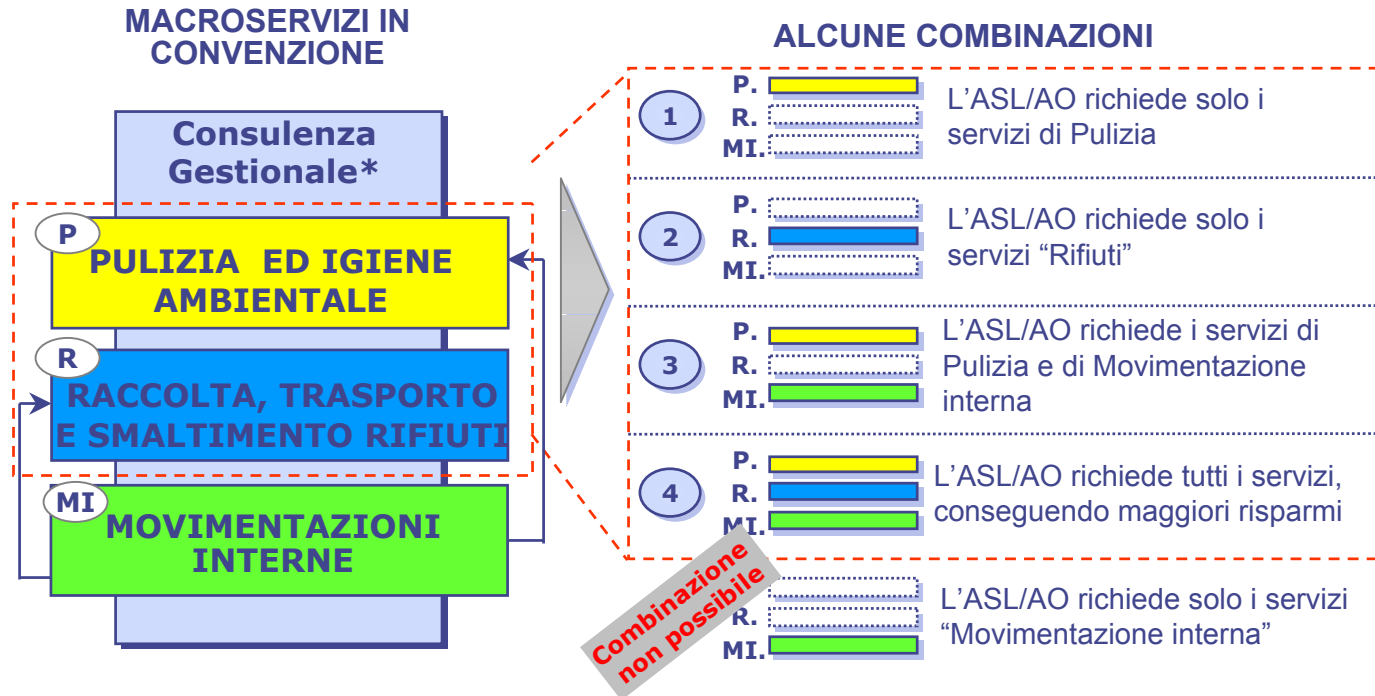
MACROSERVIZI IN CONVENZIONE

Consulenza Gestionale*

P
PULIZIA ED IGIENE AMBIENTALE

R
RACCOLTA, TRASPORTO E SMALTIMENTO RIFIUTI

MI
MOVIMENTAZIONI INTERNE

ALCUNE COMBINAZIONI

1
P.
R.
MI.
L'ASL/AO richiede solo i servizi di Pulizia

2
P.
R.
MI.
L'ASL/AO richiede solo i servizi "Rifiuti"

3
P.
R.
MI.
L'ASL/AO richiede i servizi di Pulizia e di Movimentazione interna

4
P.
R.
MI.
L'ASL/AO richiede tutti i servizi, conseguendo maggiori risparmi

Combinazione non possibile
P.
R.
MI.
L'ASL/AO richiede solo i servizi "Movimentazione interna"